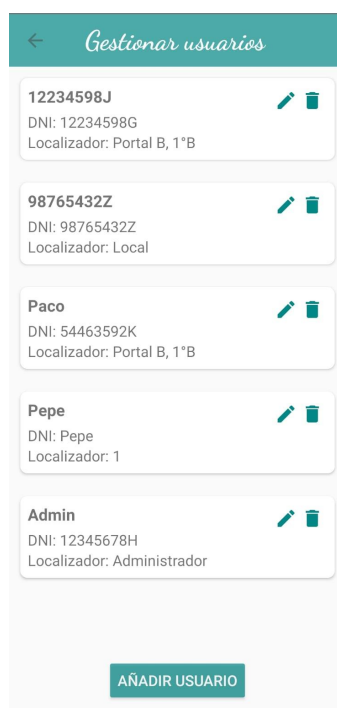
Gestionar usuarios

12234598J
DNI: 12234598G
Localizador: Portal B, 1°B

98765432Z
DNI: 98765432Z
Localizador: Local

Paco
DNI: 54463592K
Localizador: Portal B, 1°B

Pepe
DNI: Pepe
Localizador: 1

Admin
DNI: 12345678H
Localizador: Administrador

AÑADIR USUARIO